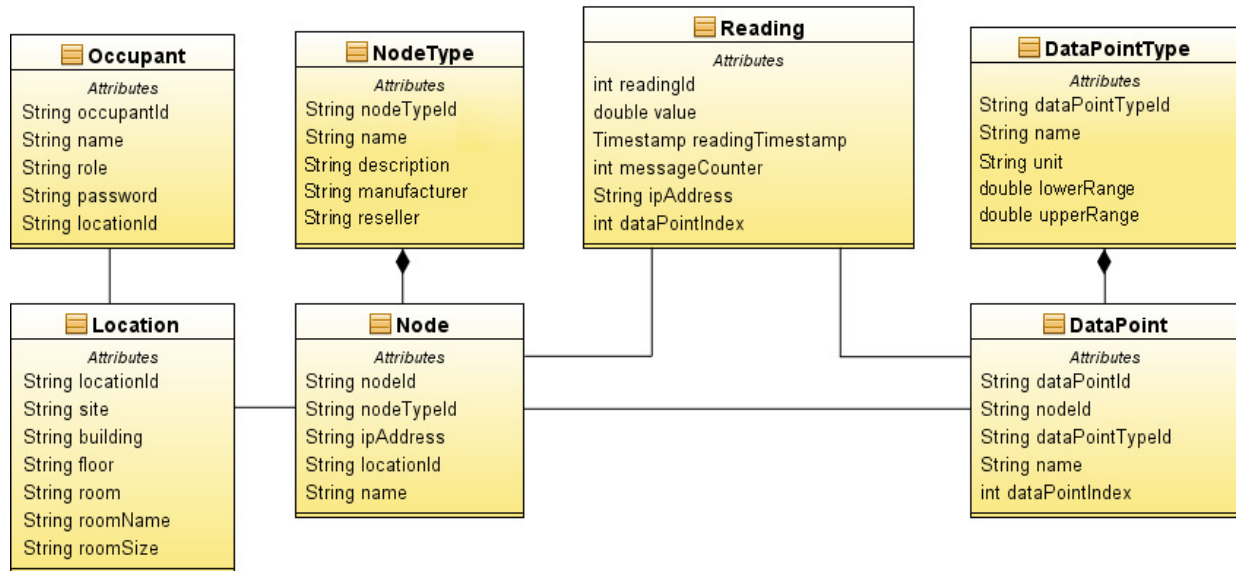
Occupant
Attributes
String occupantId
String name
String role
String password
String locationId

NodeType
Attributes
String nodeTypeId
String name
String description
String manufacturer
String reseller

Reading
Attributes
int readingId
double value
Timestamp readingTimestamp
int messageCounter
String ipAddress
int dataPointIndex

DataPointType
Attributes
String dataPointTypeId
String name
String unit
double lowerRange
double upperRange

Location
Attributes
String locationId
String site
String building
String floor
String room
String roomName
String roomSize

Node
Attributes
String nodeId
String nodeTypeId
String ipAddress
String locationId
String name

DataPoint
Attributes
String dataPointId
String nodeId
String dataPointTypeId
String name
int dataPointIndex